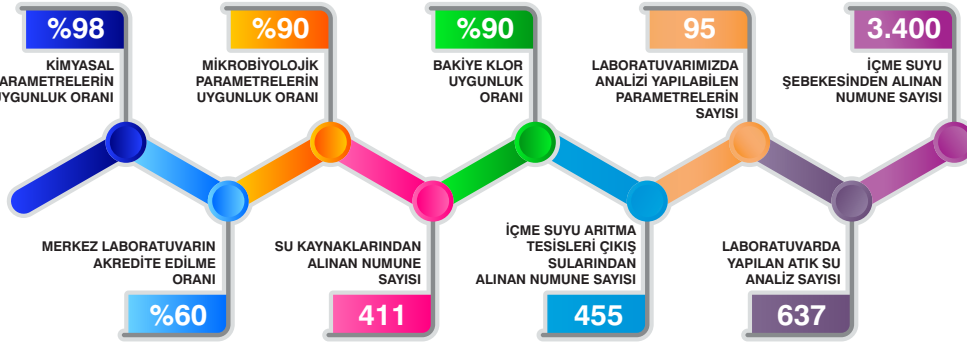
%98

KİMYASAL
PARAMETRELERİN
UYGUNLUK ORANI

%90

MİKROBİYOLOJİK
PARAMETRELERİN
UYGUNLUK ORANI

%90

BAKİYE KLOR
UYGUNLUK
ORANI

95

LABORATUVARIMIZDA
ANALİZİ YAPILABİLEN
PARAMETRELERİN
SAYISI

3.400

İÇME SUYU
ŞEBEKESİNDEN ALINAN
NUMUNE SAYISI

MERKEZ LABORATUVARIN
AKREDİTE EDİLME
ORANI

%60

SU KAYNAKLARINDAN
ALINAN NUMUNE
SAYISI

411

İÇME SUYU ARITMA
TESİSLERİ ÇIKIŞ
SULARINDAN
ALINAN NUMUNE SAYISI

455

LABORATUVARDA
YAPILAN ATIK SU
ANALİZ SAYISI

637